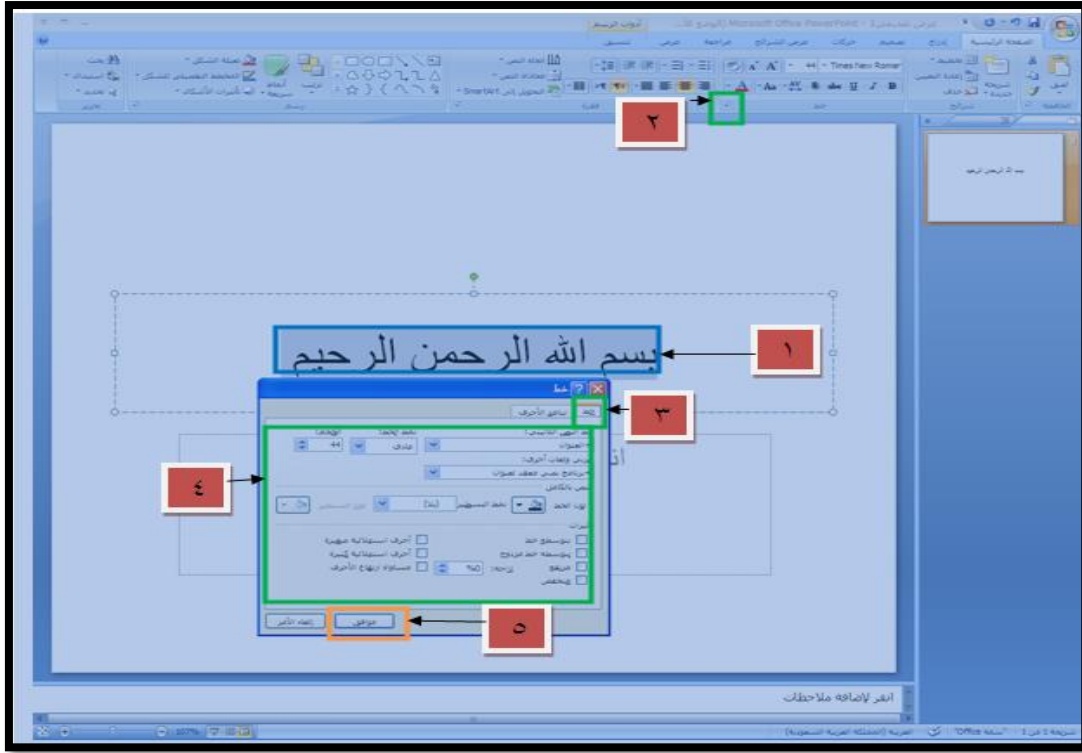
Microsoft Office PowerPoint

الصفحة الرئيسية إدراج تصميم حركات عرض الشرائح مراجعة عرض تنسيق

أدوات الرسم

Times New Roman 44

٢

بسم الله الرحمن الرحيم

١

بسم الله الرحمن الرحيم

خط

خط تباعد الأحرف

٣

٤

نمط الخط: عادي

الحجم: 44

أحرف استهلالية صغيرة

أحرف استهلالية كبيرة

مساواة ارتفاع الأحرف

يتوسطه خط

يتوسطه خط مزدوج

مرتفع

منخفض

0%

موافق

إلغاء الأمر

٥

انقر لإضافة ملاحظات

شريحة 1 من 1 "Office سمة" العربية (المملكة العربية السعودية)

107%